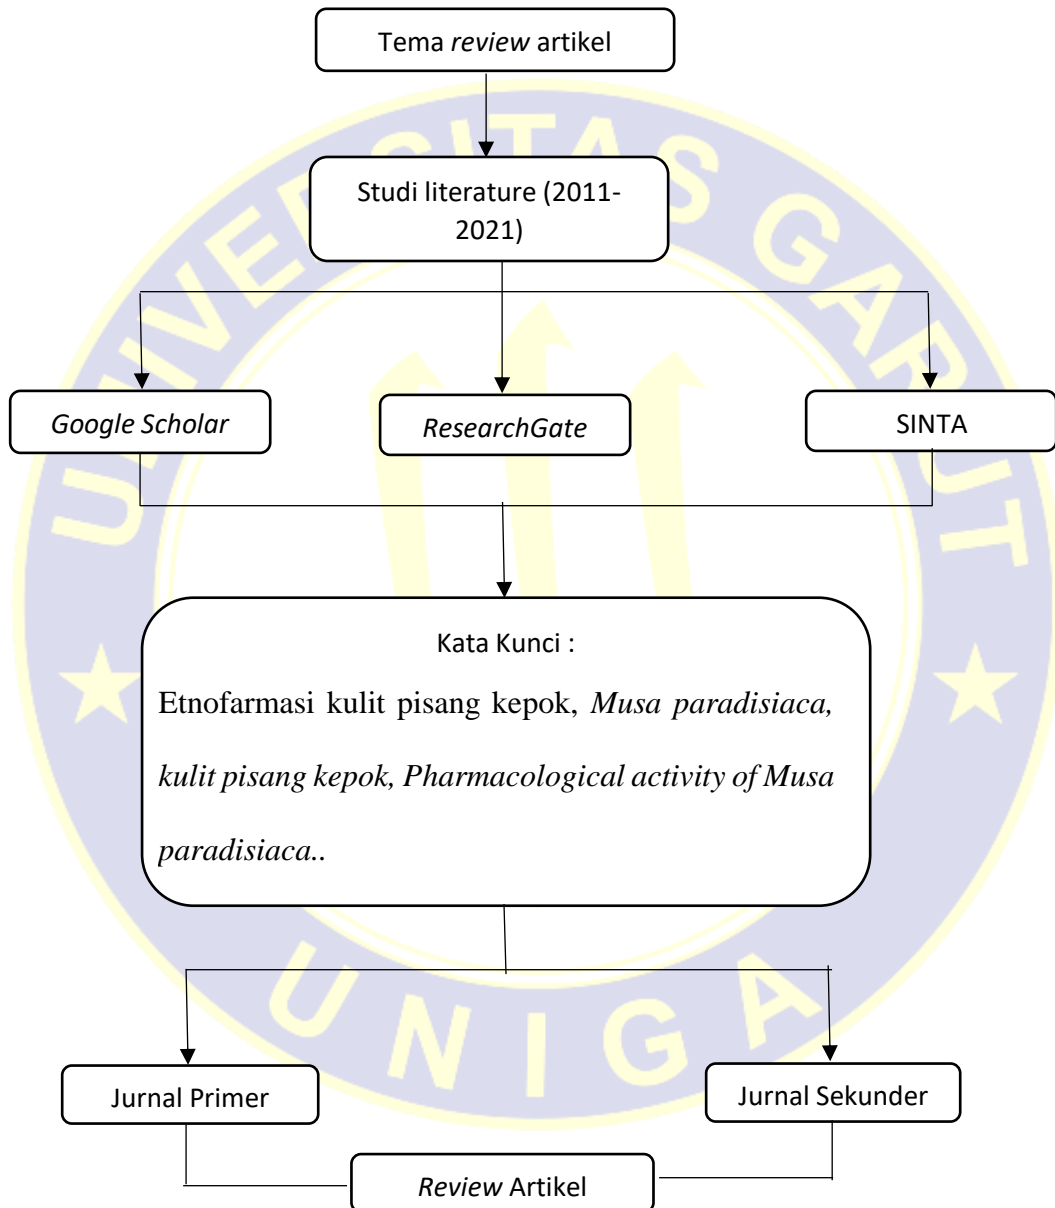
Tema review artikel

Studi literature (2011-2021)

Google Scholar

ResearchGate

SINTA

Kata Kunci :

Etnofarmasi kulit pisang kepok, Musa paradisiaca, kulit pisang kepok, Pharmacological activity of Musa paradisiaca..

Jurnal Primer

Jurnal Sekunder

Review Artikel

UNIVERSITAS GARUT

UNIGA